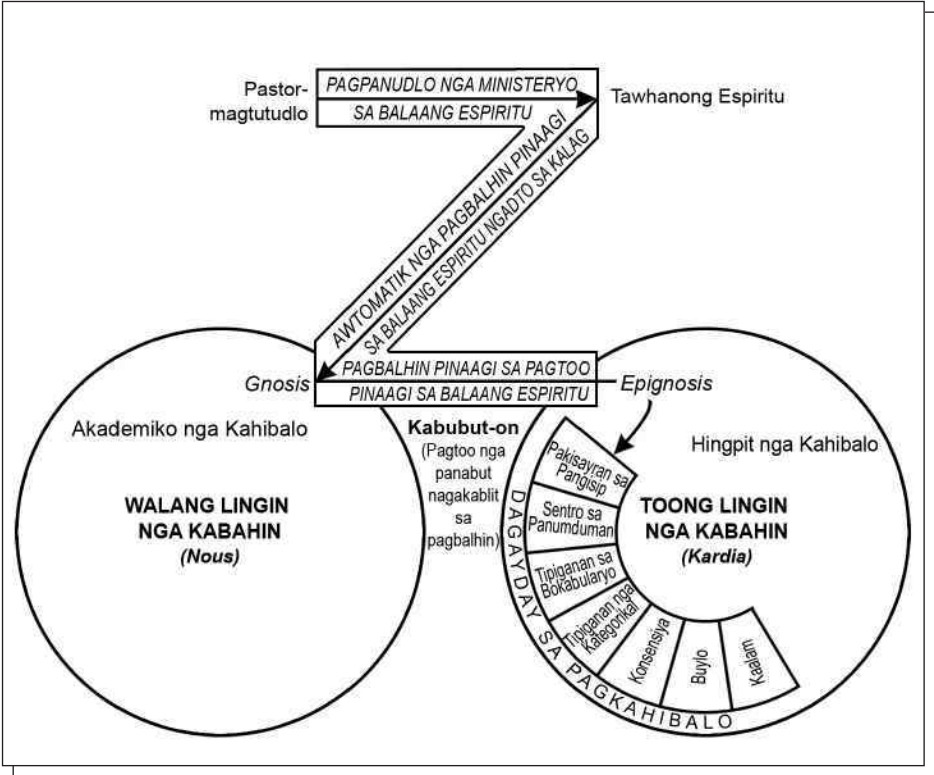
Pastor-magtutudlo

PAGPANUDLO NGA MINISTERYO
SA BALAANG ESPIRITU

Tawhanong Espiritu

AWTOMATIK NGA PAGBALHIN PINAAGI
SA BALAANG ESPIRITU NGADTO SA KALAG

PAGBALHIN PINAAGI SA PAGTOO
PINAAGI SA BALAANG ESPIRITU

Gnosis

Epignosis

Akademiko nga Kahibalo

WALANG LINGIN NGA KABAHIN
(Nous)

Kabubut-on
(Pagtoo nga panabut nagakablit sa pagbalhin)

Hingpit nga Kahibalo

TOONG LINGIN NGA KABAHIN
(Kardia)

Pakisayran sa Pangisip

Sentro sa Panumduman

Tipiganan sa Bokabularyo

Tipiganan nga Kategorikal

Konsensiya

Buylo

Kaalam

DAGAYDAY SA PAGKAHIBALO